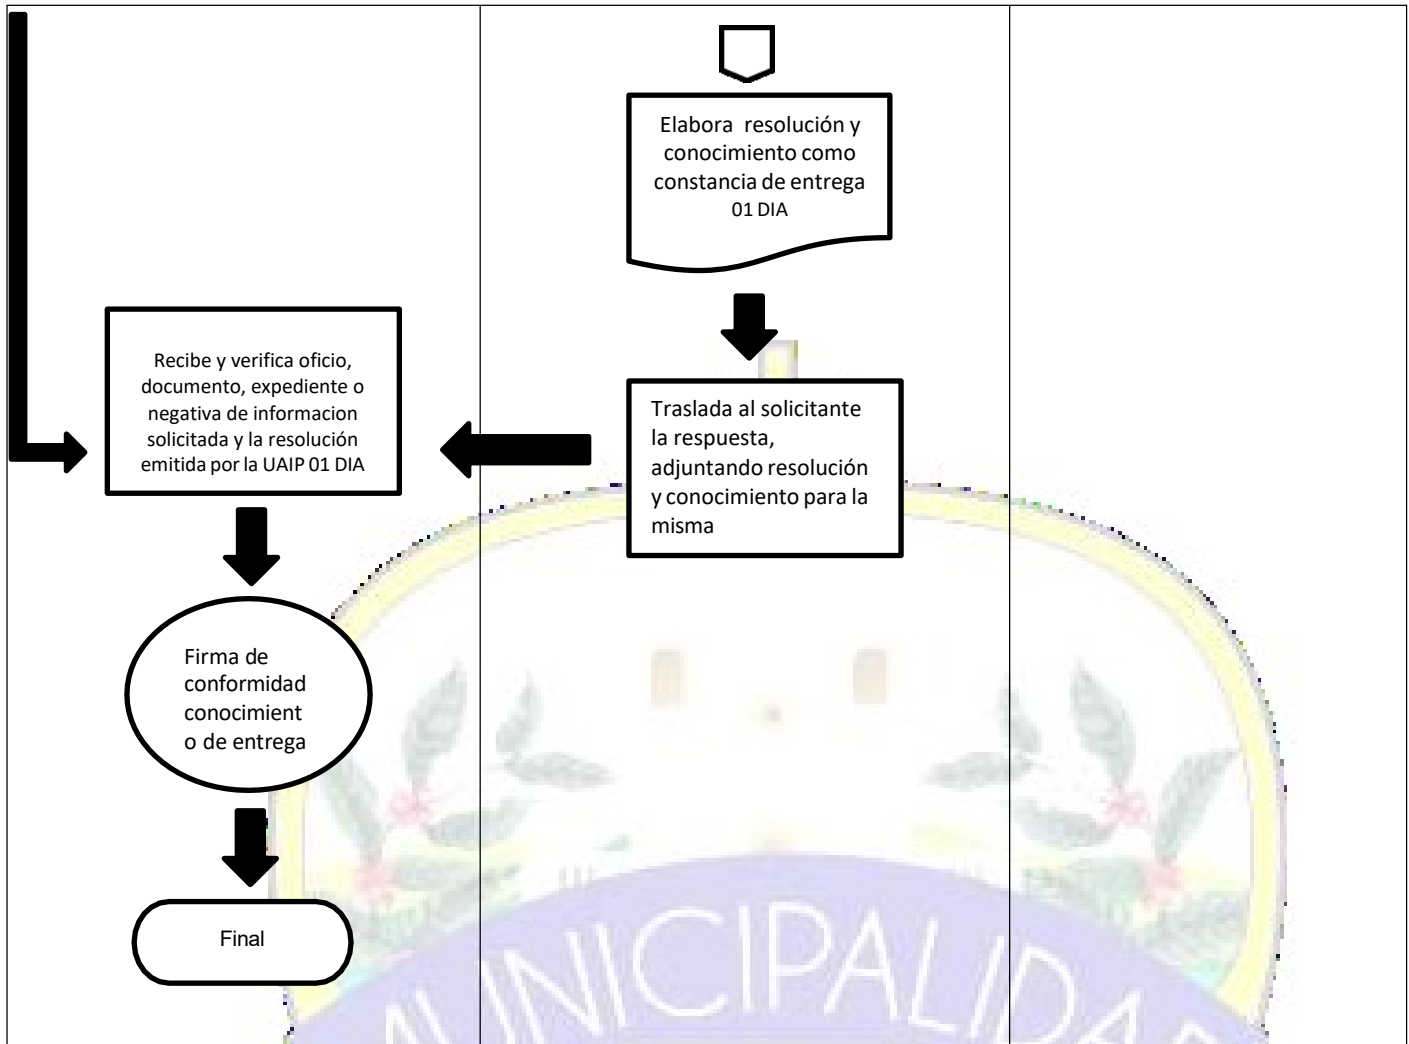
Elabora resolución y conocimiento como constancia de entrega 01 DIA

Recibe y verifica oficio, documento, expediente o negativa de informacion solicitada y la resolución emitida por la UAIP 01 DIA

Traslada al solicitante la respuesta, adjuntando resolución y conocimiento para la misma

Firma de conformidad conocimient o de entrega

Final

MUNICIPALIDA